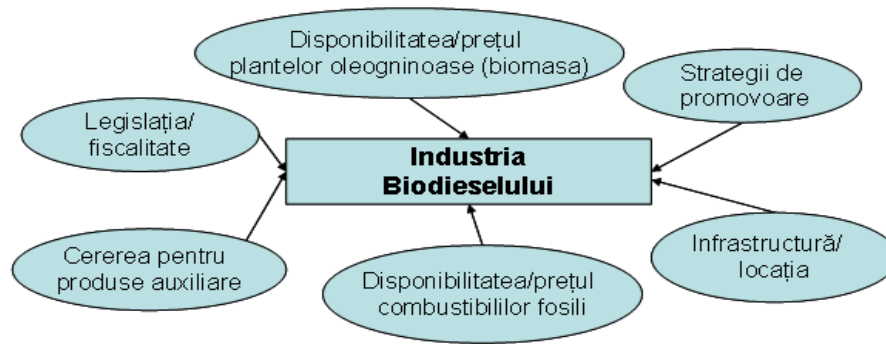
Disponibilitatea/prețul plantelor oleogninoase (biomasa)

Strategii de promovoare

Legislația/ fiscalitate

Industria Biodieselului

Cererea pentru produse auxiliare

Disponibilitatea/prețul combustibililor fosili

Infrastructură/ locația